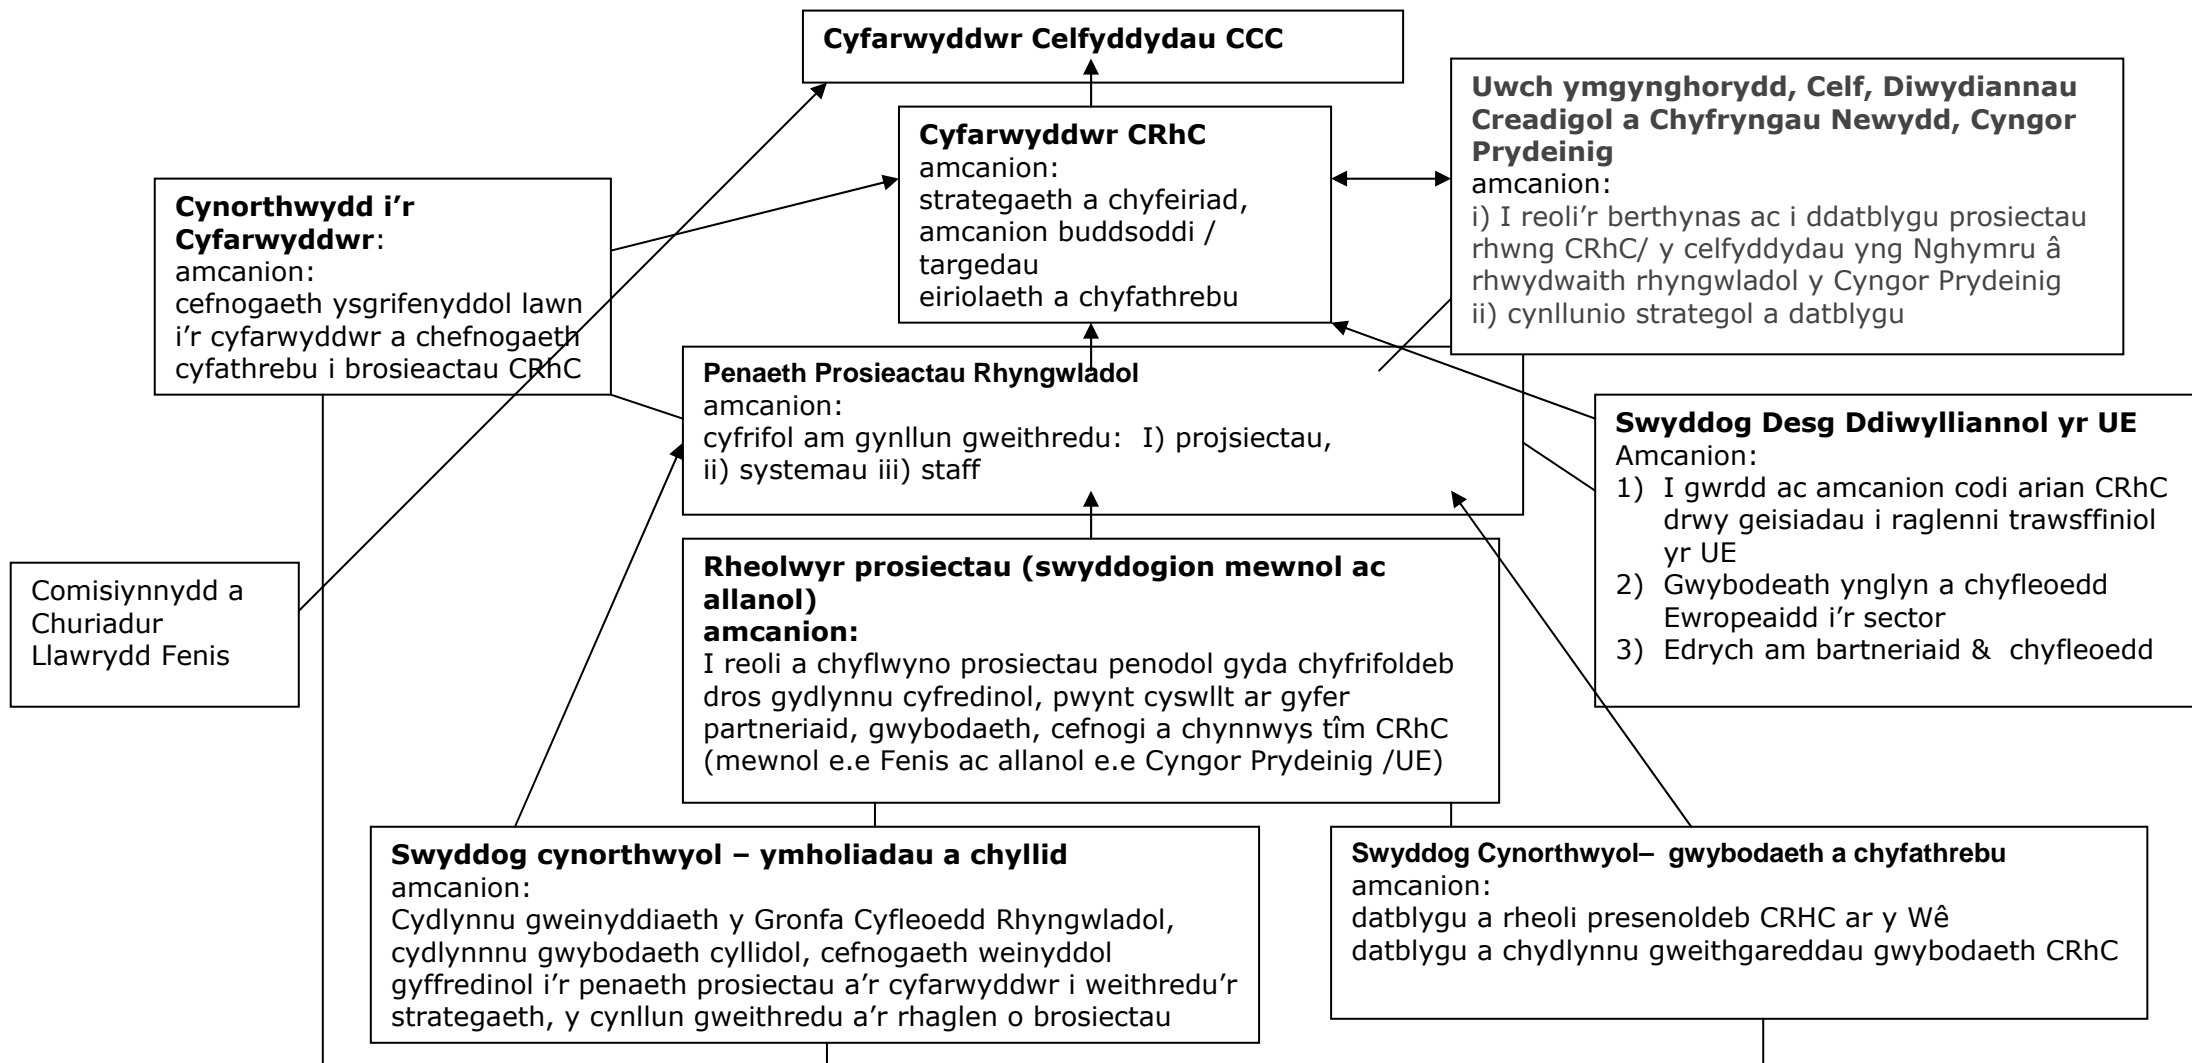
**Cyfarwyddwr Celfyddydau CCC**

**Cyfarwyddwr CRhC**
amcanion:
strategaeth a chyfeiriad, amcanion buddsoddi / targedau
eiriolaeth a chyfathrebu

**Uwch ymgynghorydd, Celf, Diwydiannau Creadigol a Chyfryngau Newydd, Cyngor Prydeinig**
amcanion:
i) I reoli'r berthynas ac i ddatblygu prosiectau rhwng CRhC/ y celfyddydau yng Nghymru â rhwydwaith rhyngwladol y Cyngor Prydeinig
ii) cynllunio strategol a datblygu

**Cynorthwydd i'r Cyfarwyddwr**:
amcanion:
cefnogaeth ysgrifenyddol lawn i'r cyfarwyddwr a chefnogaeth cyfathrebu i brosieactau CRhC

**Penaeth Prosieactau Rhyngwladol**
amcanion:
cyfrifol am gynllun gweithredu: I) projsiectau, ii) systemau iii) staff

**Swyddog Desg Ddiwylliannol yr UE**
Amcanion:
1) I gwrdd ac amcanion codi arian CRhC drwy geisiadau i raglenni trawsffiniol yr UE
2) Gwybodeath ynglyn a chyfleoedd Ewropeaidd i'r sector
3) Edrych am bartneriaid & chyfleoedd

Comisiynnydd a Churiadur Llawrydd Fenis

**Rheolwyr prosiectau (swyddogion mewnol ac allanol)**
**amcanion:**
I reoli a chyflwyno prosiectau penodol gyda chyfrifoldeb dros gydlynnu cyfredinol, pwynt cyswllt ar gyfer partneriaid, gwybodaeth, cefnogi a chynnwys tîm CRhC (mewnol e.e Fenis ac allanol e.e Cyngor Prydeinig /UE)

**Swyddog cynorthwyol – ymholiadau a chyllid**
amcanion:
Cydlynnu gweinyddiaeth y Gronfa Cyfleoedd Rhyngwladol, cydlynnnu gwybodaeth cyllidol, cefnogaeth weinyddol gyffredinol i'r penaeth prosiectau a'r cyfarwyddwr i weithredu'r strategaeth, y cynllun gweithredu a'r rhaglen o brosiectau

**Swyddog Cynorthwyol– gwybodaeth a chyfathrebu**
amcanion:
datblygu a rheoli presenoldeb CRHC ar y Wê
datblygu a chydlynnu gweithgareddau gwybodaeth CRhC